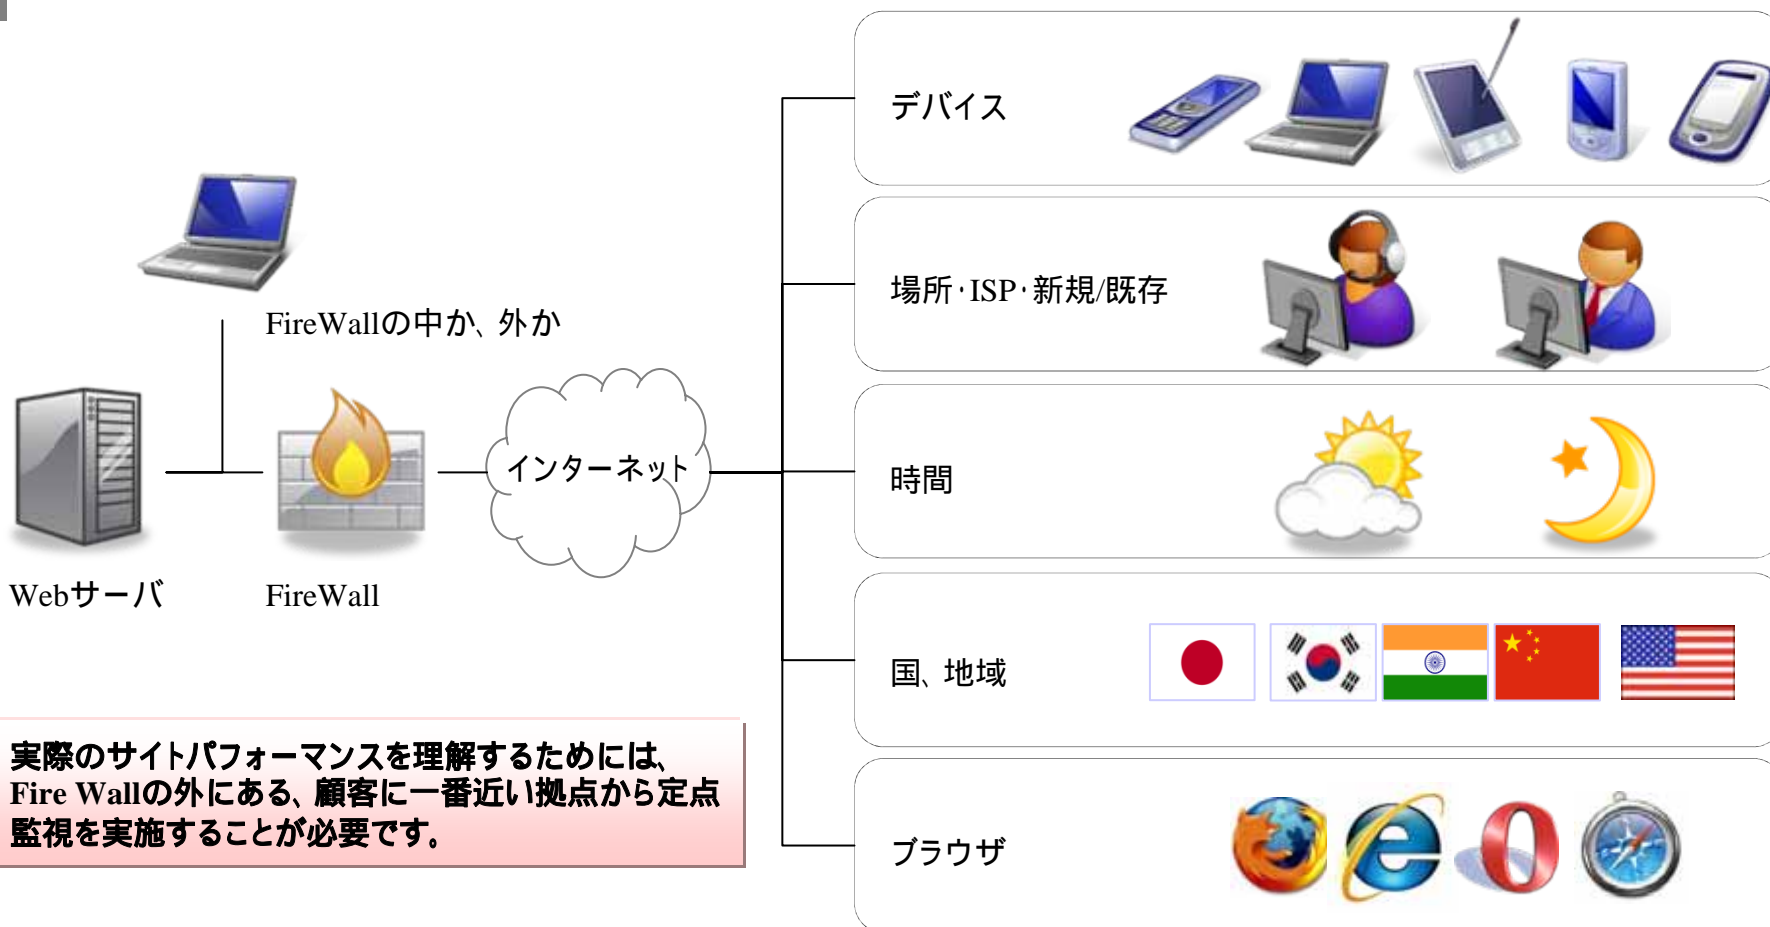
FireWallの中か、外か

Webサーバ

FireWall

インターネット

デバイス

場所･ISP･新規/既存

時間

国、地域

ブラウザ

実際のサイトパフォーマンスを理解するためには、Fire Wallの外にある、顧客に一番近い拠点から定点監視を実施することが必要です。